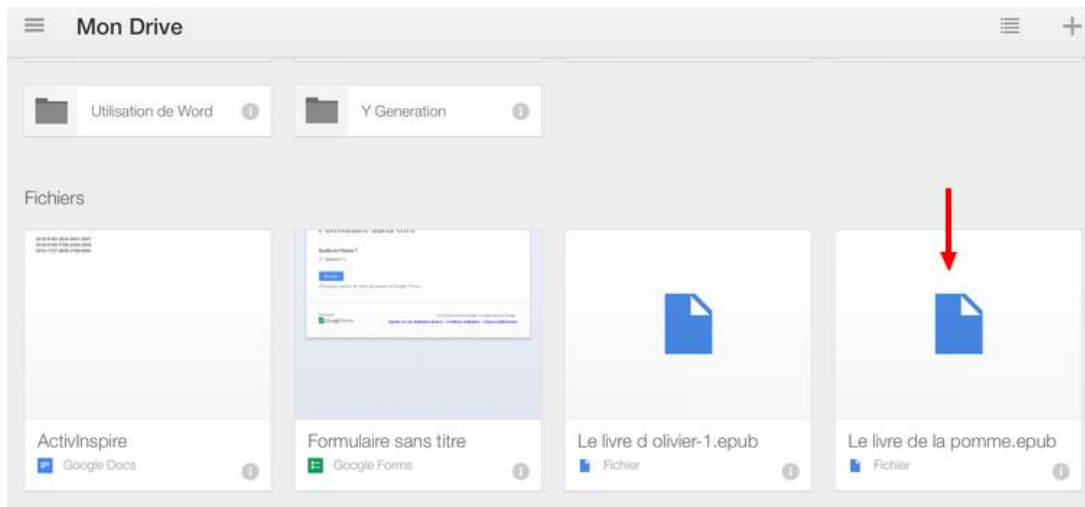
Mon Drive

Utilisation de Word

Y Generation

Fichiers

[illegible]

Formulaire sans titre

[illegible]

ActivInspire
Google Docs

Formulaire sans titre
Google Forms

Le livre d olivier-1.epub
Fichier

Le livre de la pomme.epub
Fichier